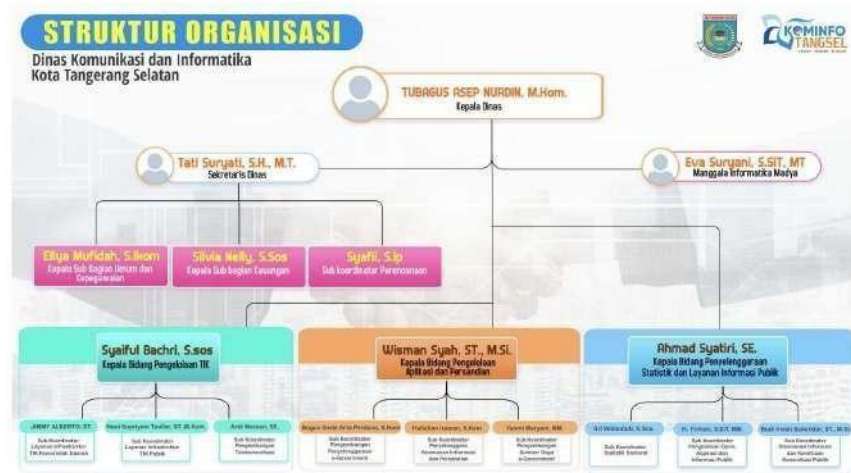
STRUKTUR ORGANISASI
Dinas Komunikasi dan Informatika
Kota Tangerang Selatan

KOMINFO TANGSEL

TUBAGUS ASEP NURDIN, M.Hum.
Kepala Dinas

Tati Suryati, S.H., M.T.
Sekretaris Dinas

Eva Suryani, S.SIT, MT
Manggala Informatika Madya

Ellya Mufidah, S.Ikom
Kepala Sub Bagian Umum dan Kepegawaian

Silvia Nelly, S.Sos
Kepala Sub bagian Keuangan

Syafil, S.Ip
Sub koordinator Perencanaan

Syaiful Bachri, S.sos
Kepala Bidang Pengelolaan TIK

Wisman Syah, ST., M.Si.
Kepala Bidang Pengelolaan Aplikasi dan Persandian

Ahmad Syatiri, SE.
Kepala Bidang Penyelenggaraan Statistik dan Layanan Informasi Publik

JIMMY ALBERTO, ST.
Sub Koordinator Layanan Infrastruktur TIK Pemerintah Daerah

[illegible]
Sub Koordinator Layanan Infrastruktur TIK Publik

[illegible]
Sub Koordinator Pengelolaan Telekomunikasi

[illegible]
Sub Koordinator Pengembangan Penyelenggaraan e-Government

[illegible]
Sub Koordinator Persandian Keamanan Informasi dan Persandian

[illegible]
Sub Koordinator Pengelolaan Sumber Daya e-Government

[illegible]
Sub Koordinator Statistik Sektoral

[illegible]
Sub Koordinator Pengelolaan Opini Aspirasi dan Informasi Publik

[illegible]
Sub Koordinator Diseminasi Informasi dan Kemitraan Komunikasi Publik